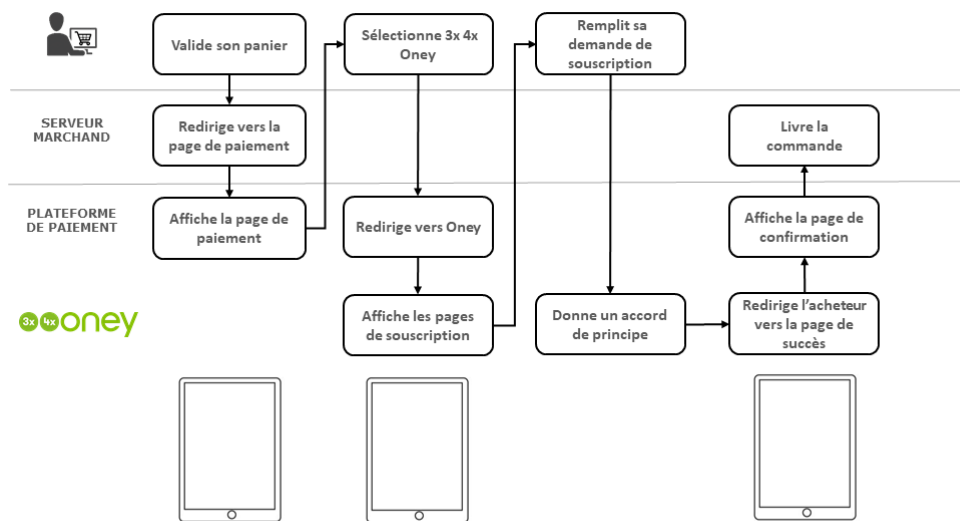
Valide son panier

Sélectionne 3x 4x Oney

Remplit sa demande de souscription

SERVEUR MARCHAND

Redirige vers la page de paiement

Livre la commande

PLATEFORME DE PAIEMENT

Affiche la page de paiement

Redirige vers Oney

Affiche la page de confirmation

3x 4x oney

Affiche les pages de souscription

Donne un accord de principe

Redirige l'acheteur vers la page de succès